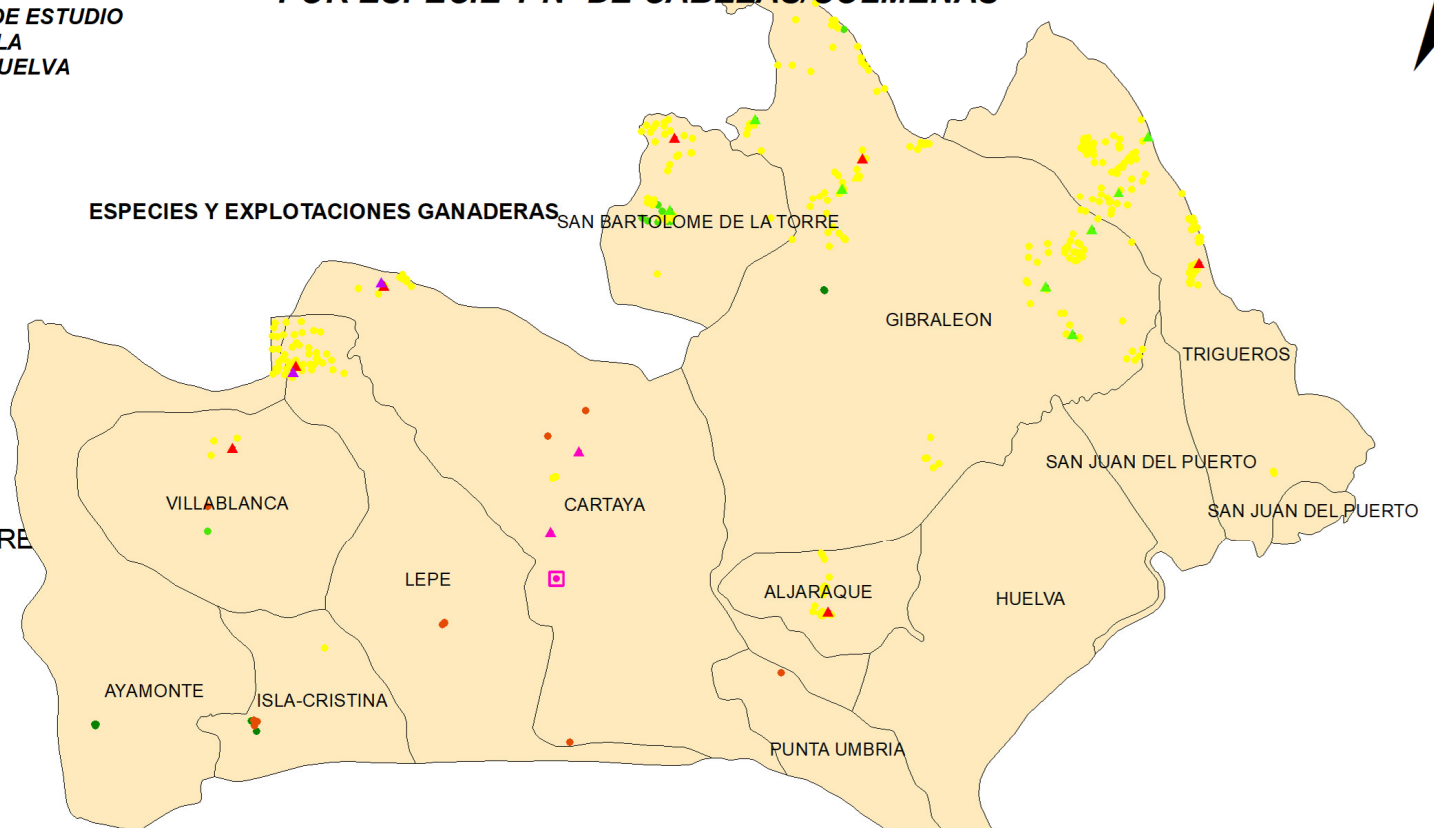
DE ESTUDIO
LA
UELVA

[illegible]

ESPECIES Y EXPLOTACIONES GANADERAS

SAN BARTOLOME DE LA TORRE

GIBRALEON

TRIGUEROS

SAN JUAN DEL PUERTO

SAN JUAN DEL PUERTO

VILLABLANCA

CARTAYA

RE

LEPE

ALJARAQUE

HUELVA

AYAMONTE

ISLA-CRISTINA

PUNTA UMBRIA